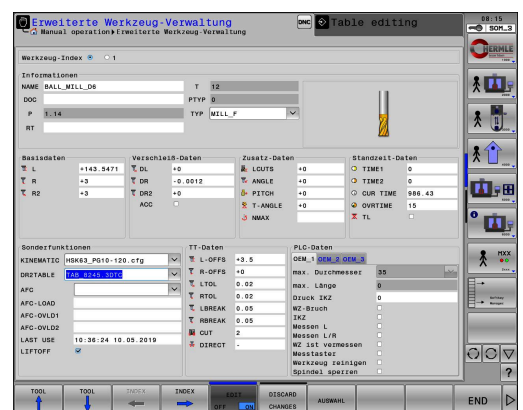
Erweiterte Werkzeug-Verwaltung
Manual operation>Erweiterte Werkzeug-Verwaltung
DNC Table editing
08:15
SOM_3

Werkzeug-Index 0 1

Informationen
NAME BALL_MILL_D6
T 12
DOC
PTYP 0
P 1.14
TYP MILL_F
RT

Basisdaten
L +143.5471
R +3
R2 +3

Verschleiß-Daten
DL +0
DR -0.0012
DR2 +0
ACC

Zusatz-Daten
LCUTS +0
ANGLE +0
PITCH +0
T-ANGLE +0
NMAX

Standzeit-Daten
TIME1 0
TIME2 0
CUR TIME 986.43
OVRTIME 15
TL

Sonderfunktionen
KINEMATIC HSK63_PG10-120.cfg
DR2TABLE TAB_8245.3DTC
AFC
AFC-LOAD
AFC-OVLD1
AFC-OVLD2
LAST USE 10:36:24 10.05.2019
LIFTOFF

TT-Daten
L-OFFS +3.5
R-OFFS +0
LTOL 0.02
RTOL 0.02
LBREAK 0.05
RBREAK 0.05
CUT 2
DIRECT -

PLC-Daten
OEM_1 OEM_2 OEM_3
max. Durchmesser 35
max. Länge 0
Druck IKZ 0
WZ-Bruch
IKZ
Messen L
Messen L/R
WZ ist vermessen
Messtaster
Werkzeug reinigen
Spindel sperren

TOOL
TOOL
INDEX
INDEX
EDIT OFF ON
DISCARD CHANGES
AUSWAHL
END